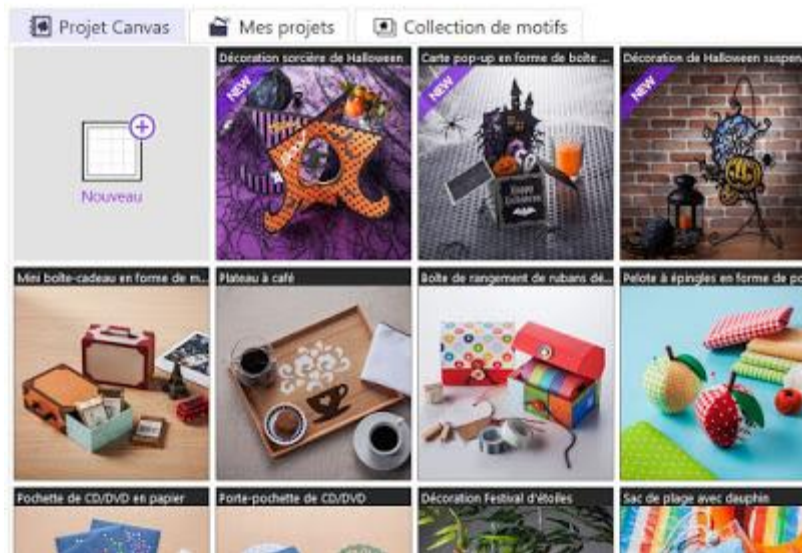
Projet Canvas | Mes projets | Collection de motifs

Nouveau

Décoration sorcière de Halloween
NEW

Carte pop-up en forme de boîte ...
NEW

Décoration de Halloween suspen
NEW

Mini boîte-cadeau en forme de m...

Plateau à café

Boîte de rangement de rubans dé...

Pelote à épingles en forme de po

Pochette de CD/DVD en papier

Porte-pochette de CD/DVD

Décoration Festival d'étoiles

Sac de plage avec dauphin